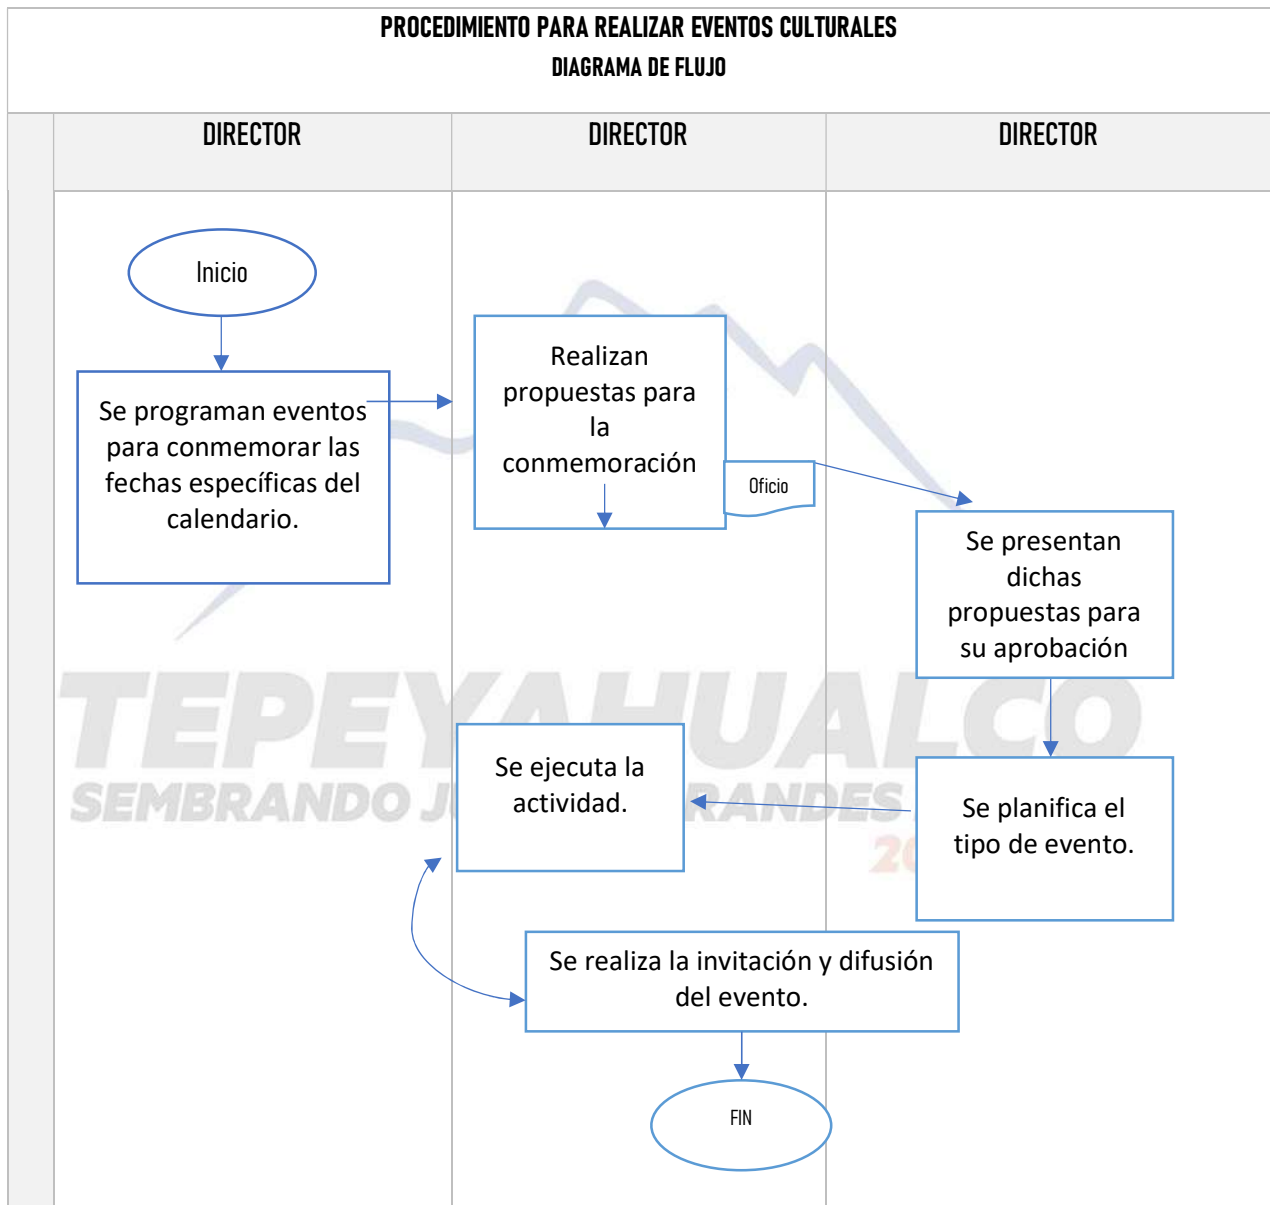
PROCEDIMIENTO PARA REALIZAR EVENTOS CULTURALES
DIAGRAMA DE FLUJO

DIRECTOR

DIRECTOR

DIRECTOR

Inicio

Se programan eventos para conmemorar las fechas específicas del calendario.

Realizan propuestas para la conmemoración

Oficio

Se presentan dichas propuestas para su aprobación

TEPEYAHUALCO
SEMBRANDO J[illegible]RANDES
2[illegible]

Se ejecuta la actividad.

Se planifica el tipo de evento.

Se realiza la invitación y difusión del evento.

FIN